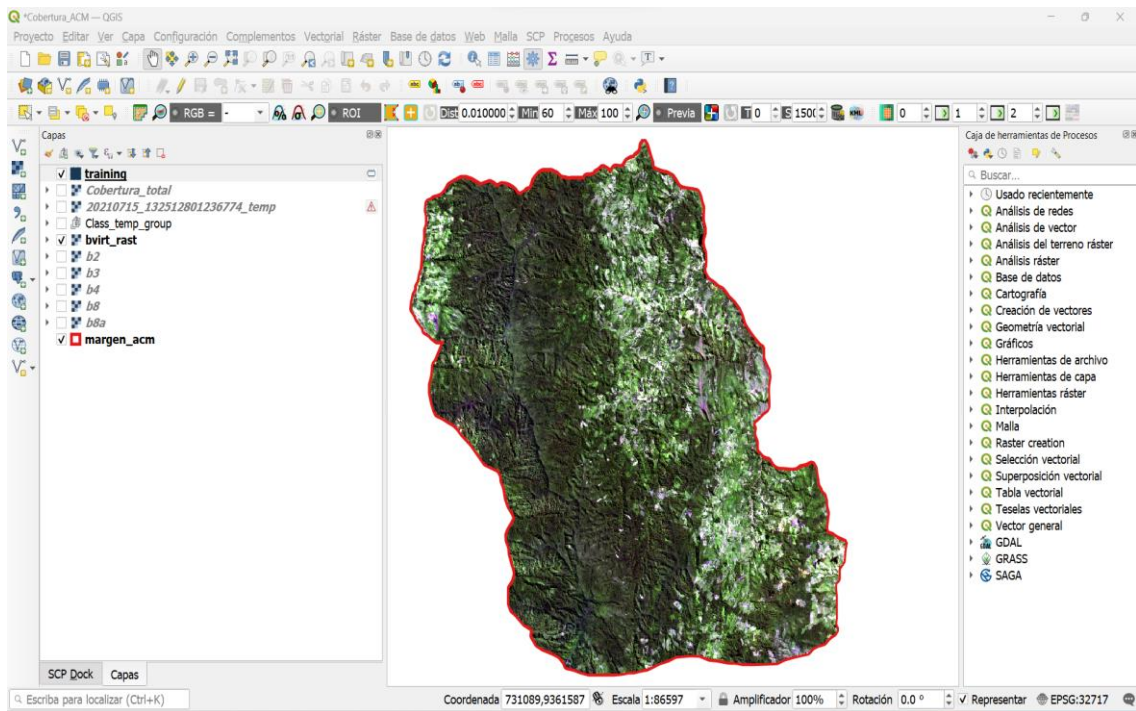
*Cobertura_ACM — QGIS

Proyecto Editar Ver Capa Configuración Complementos Vectorial Ráster Base de datos Web Malla SCP Procesos Ayuda

RGB = ROI Dist 0.010000 Min 60 Máx 100 Previa 0 150( 0 1 2

Capas

training
Cobertura_total
20210715_132512801236774_temp
Class_temp_group
bvirt_rast
b2
b3
b4
b8
b8a
margen_acm

SCP Dock Capas

Caja de herramientas de Procesos

Buscar...
Usado recientemente
Análisis de redes
Análisis de vector
Análisis del terreno ráster
Análisis ráster
Base de datos
Cartografía
Creación de vectores
Geometría vectorial
Gráficos
Herramientas de archivo
Herramientas de capa
Herramientas ráster
Interpolación
Malla
Raster creation
Selección vectorial
Superposición vectorial
Tabla vectorial
Teselas vectoriales
Vector general
GDAL
GRASS
SAGA

Escriba para localizar (Ctrl+K)

Coordenada 731089,9361587 Escala 1:86597 Amplificador 100% Rotación 0.0 ° Representar EPSG:32717